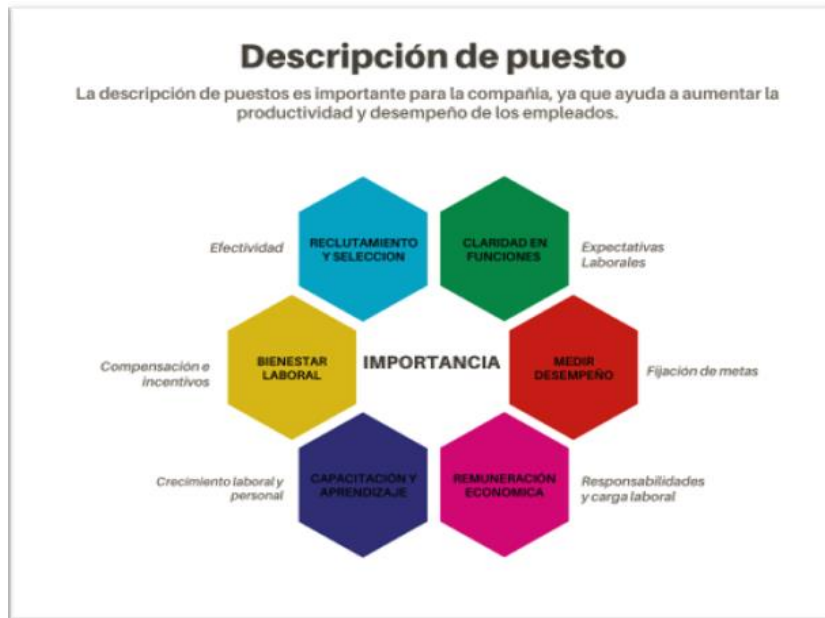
Descripción de puesto

La descripción de puestos es importante para la compañía, ya que ayuda a aumentar la productividad y desempeño de los empleados.

Efectividad

RECLUTAMIENTO Y SELECCION

CLARIDAD EN FUNCIONES

Expectativas Laborales

Compensación e incentivos

BIENESTAR LABORAL

IMPORTANCIA

MEDIR DESEMPEÑO

Fijación de metas

Crecimiento laboral y personal

CAPACITACIÓN Y APRENDIZAJE

REMUNERACIÓN ECONOMICA

Responsabilidades y carga laboral